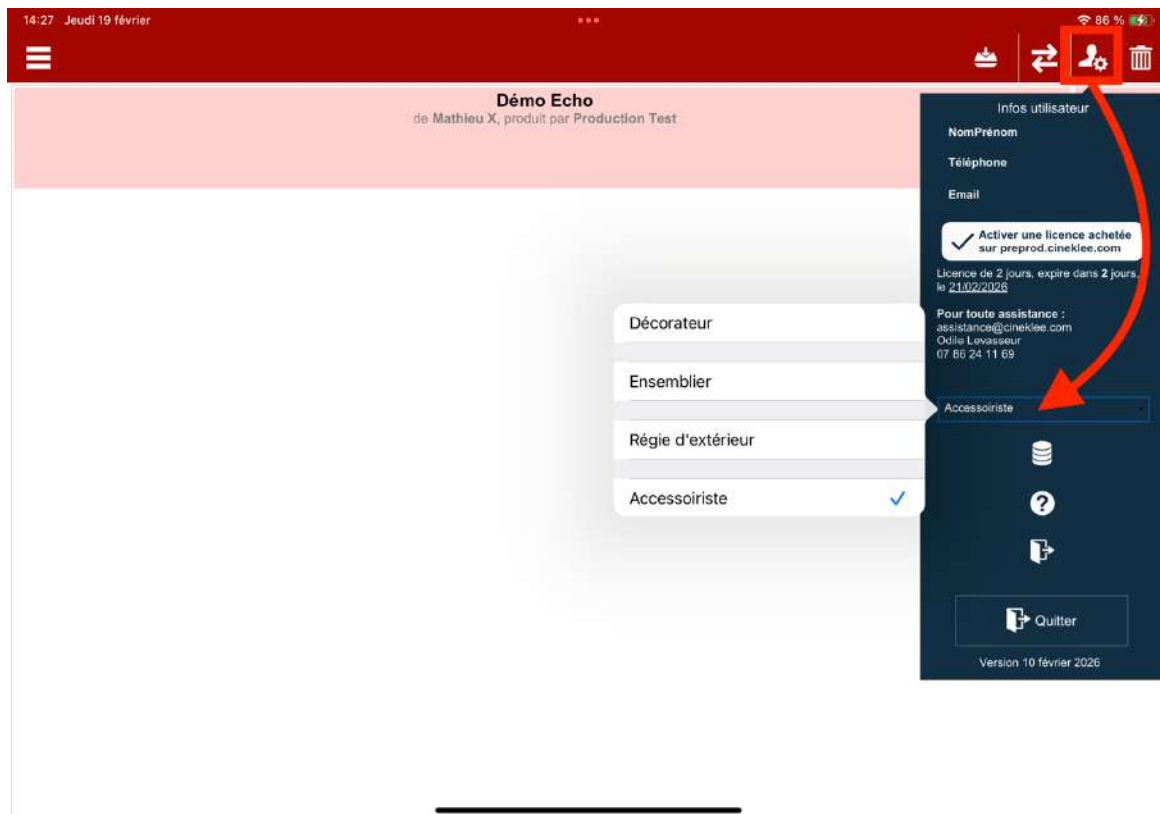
14:27 Jeudi 19 février

86 %

Démo Echo
de Mathieu X, produit par Production Test

Infos utilisateur
NomPrénom
Téléphone
Email

Activer une licence achetée sur preprod.cineklee.com

Licence de 2 jours, expire dans 2 jours, le 21/02/2026

Pour toute assistance :
assistance@cineklee.com
Odile Levasseur
07 86 24 11 69

Décorateur
Ensemblier
Régie d'extérieur
Accessoiriste

Accessoiriste

Quitter

Version 10 février 2026